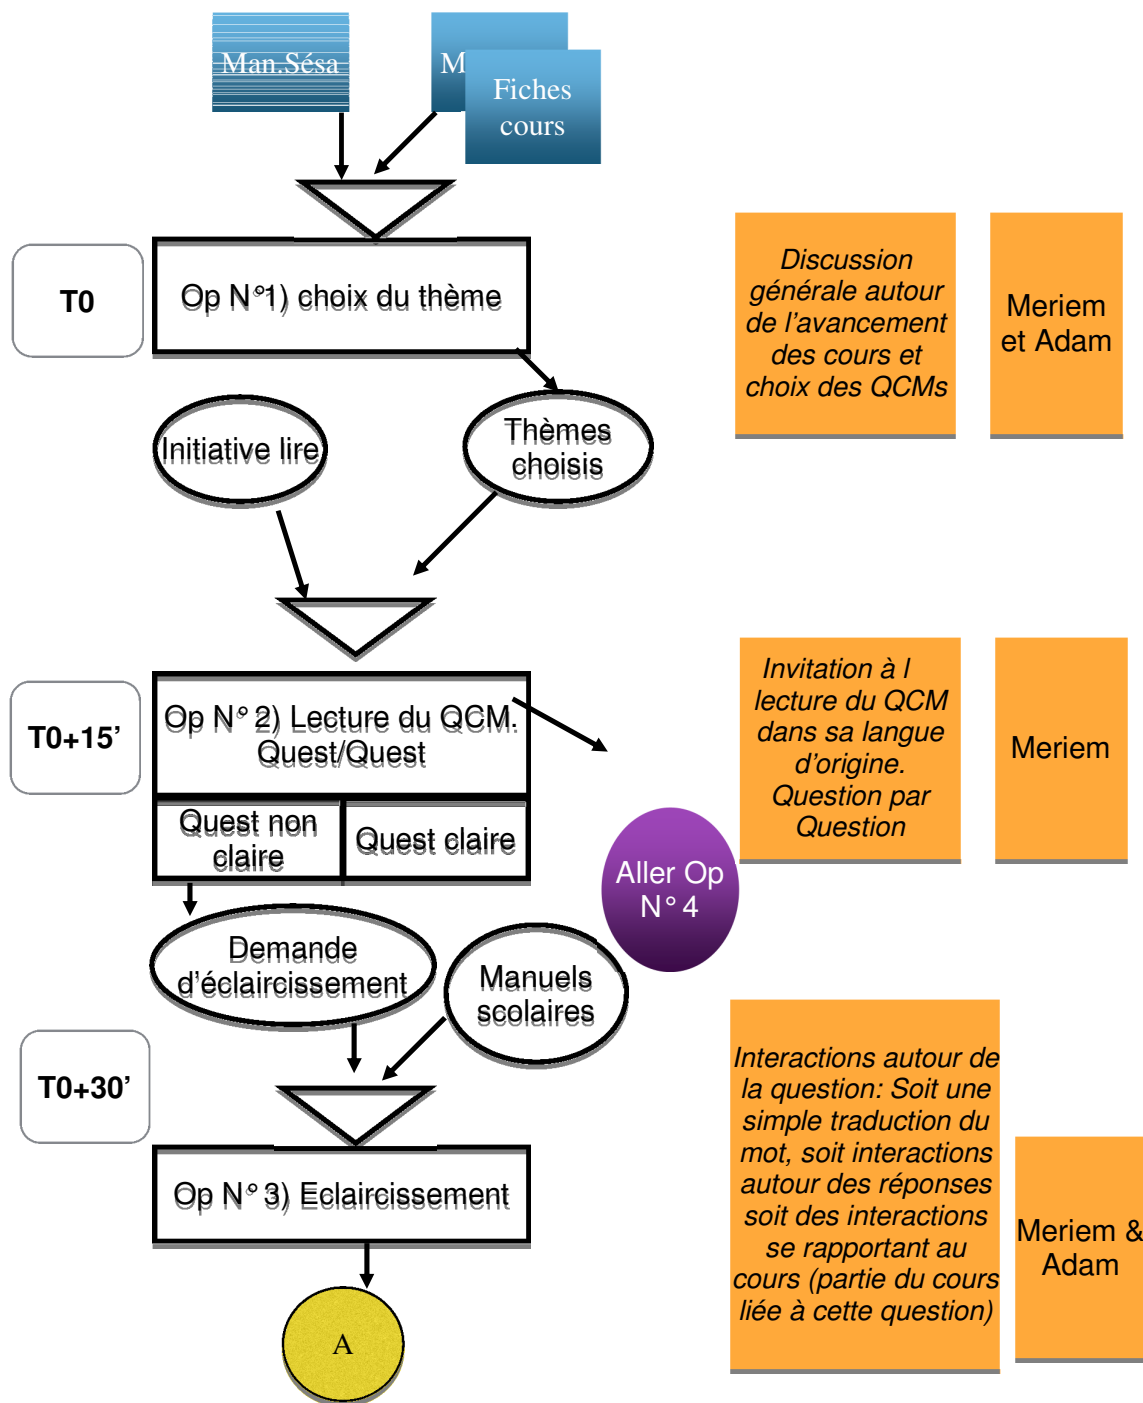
Man.Sésa

M

Fiches cours

T0

Op N°1) choix du thème

Discussion générale autour de l'avancement des cours et choix des QCMs

Meriem et Adam

Initiative lire

Thèmes choisis

T0+15'

Op N° 2) Lecture du QCM. Quest/Quest

Invitation à l lecture du QCM dans sa langue d'origine. Question par Question

Meriem

Quest non claire

Quest claire

Aller Op N° 4

Demande d'éclaircissement

Manuels scolaires

T0+30'

Interactions autour de la question: Soit une simple traduction du mot, soit interactions autour des réponses soit des interactions se rapportant au cours (partie du cours liée à cette question)

Meriem & Adam

Op N° 3) Eclaircissement

A